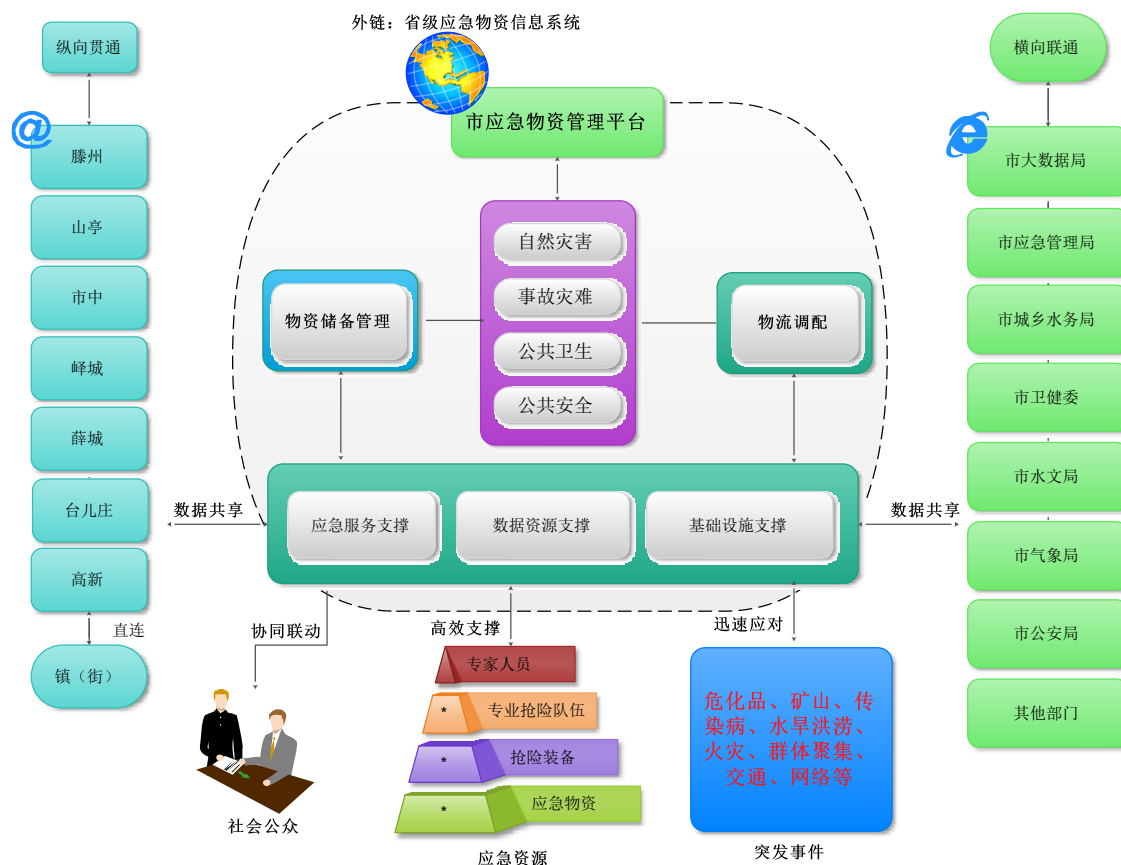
外链：省级应急物资信息系统

纵向贯通
@
滕州
山亭
市中
峄城
薛城
台儿庄
高新
直连
镇（街）

横向联通
市大数据局
市应急管理局
市城乡水务局
市卫健委
市水文局
市气象局
市公安局
其他部门

市应急物资管理平台
自然灾害
事故灾难
公共卫生
公共安全
物资储备管理
物流调配
应急服务支撑
数据资源支撑
基础设施支撑
数据共享
数据共享

协同联动
高效支撑
迅速应对
社会公众
专家人员
专业抢险队伍
抢险装备
应急物资
应急资源
危化品、矿山、传染病、水旱洪涝、火灾、群体聚集、交通、网络等
突发事件